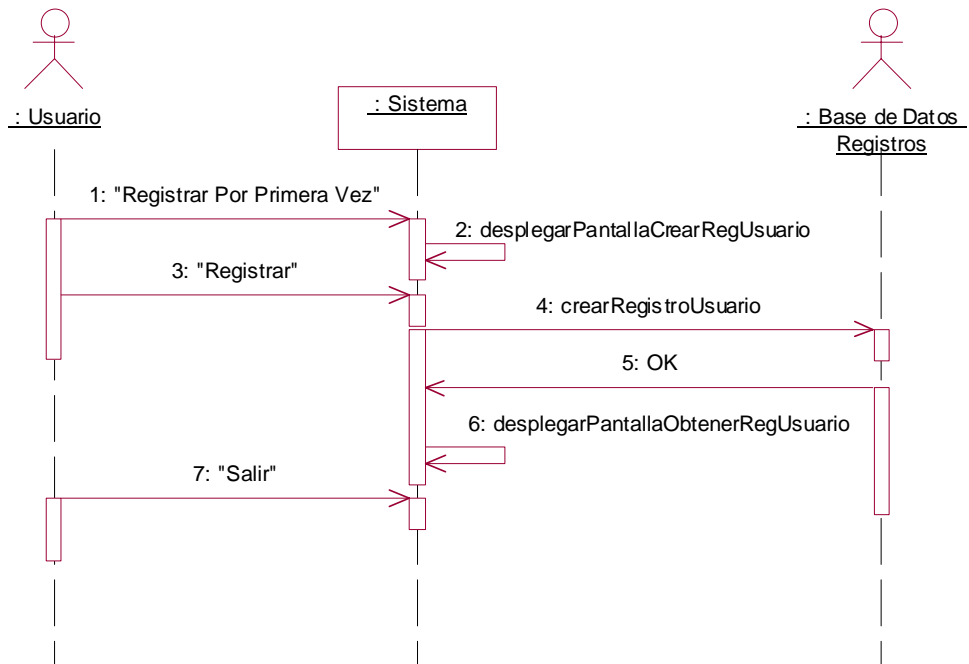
: Usuario

: Sistema

: Base de Datos Registros

1: "Registrar Por Primera Vez"

2: desplegarPantallaCrearRegUsuario

3: "Registrar"

4: crearRegistroUsuario

5: OK

6: desplegarPantallaObtenerRegUsuario

7: "Salir"